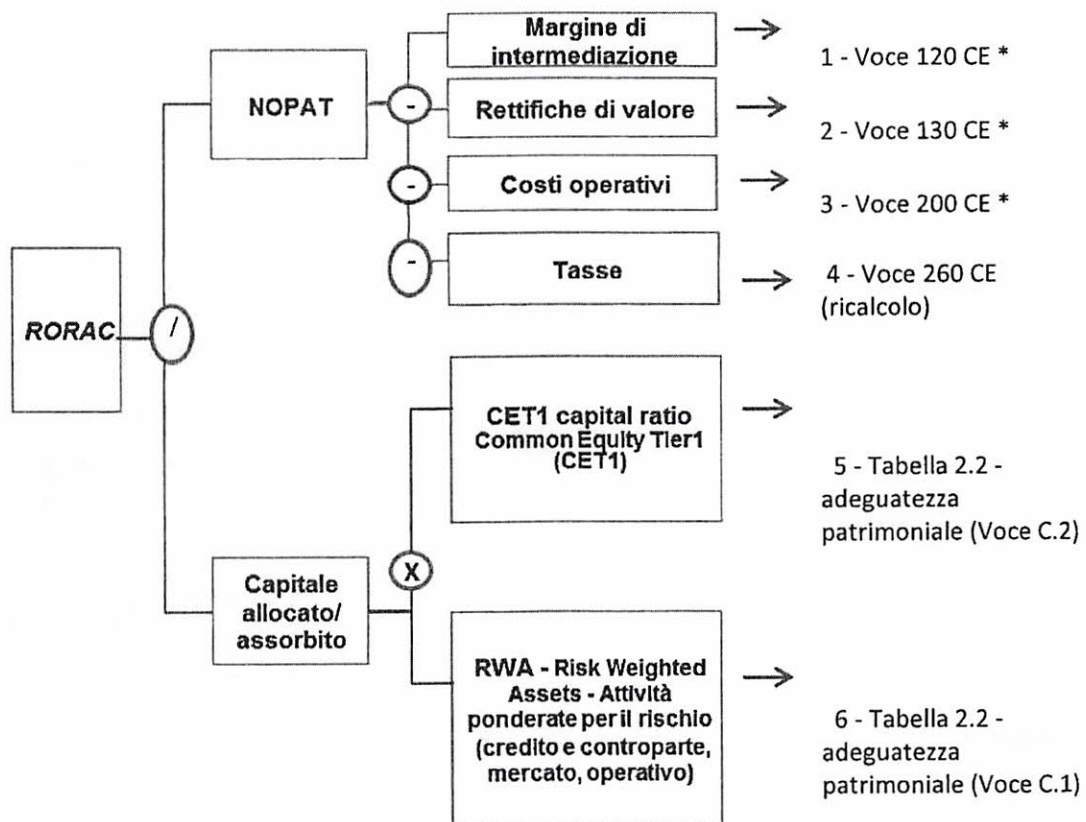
RORAC

/

NOPAT

Margine di intermediazione → 1 - Voce 120 CE *

- Rettifiche di valore → 2 - Voce 130 CE *

- Costi operativi → 3 - Voce 200 CE *

- Tasse → 4 - Voce 260 CE (ricalcolo)

Capitale allocato/ assorbito

X

CET1 capital ratio Common Equity Tier1 (CET1) → 5 - Tabella 2.2 - adeguatezza patrimoniale (Voce C.2)

RWA - Risk Weighted Assets - Attività ponderate per il rischio (credito e controparte, mercato, operativo) → 6 - Tabella 2.2 - adeguatezza patrimoniale (Voce C.1)